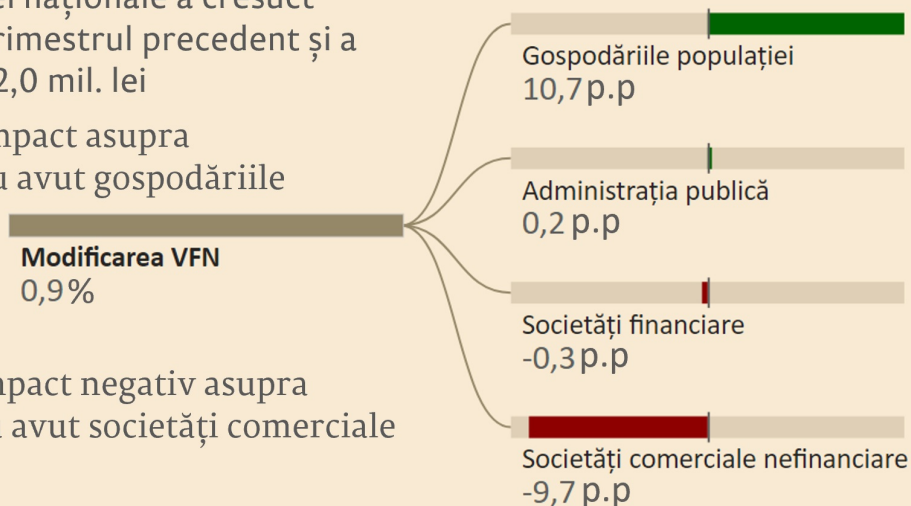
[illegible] naționale a crescut
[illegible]rimestrul precedent și a
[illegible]2,0 mil. lei

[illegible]npact asupra
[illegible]u avut gospodăriile

Modificarea VFN
0,9%

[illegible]npact negativ asupra
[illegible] avut societăți comerciale

Gospodăriile populației
10,7 p.p

Administrația publică
0,2 p.p

Societăți financiare
-0,3 p.p

Societăți comerciale nefinanciare
-9,7 p.p